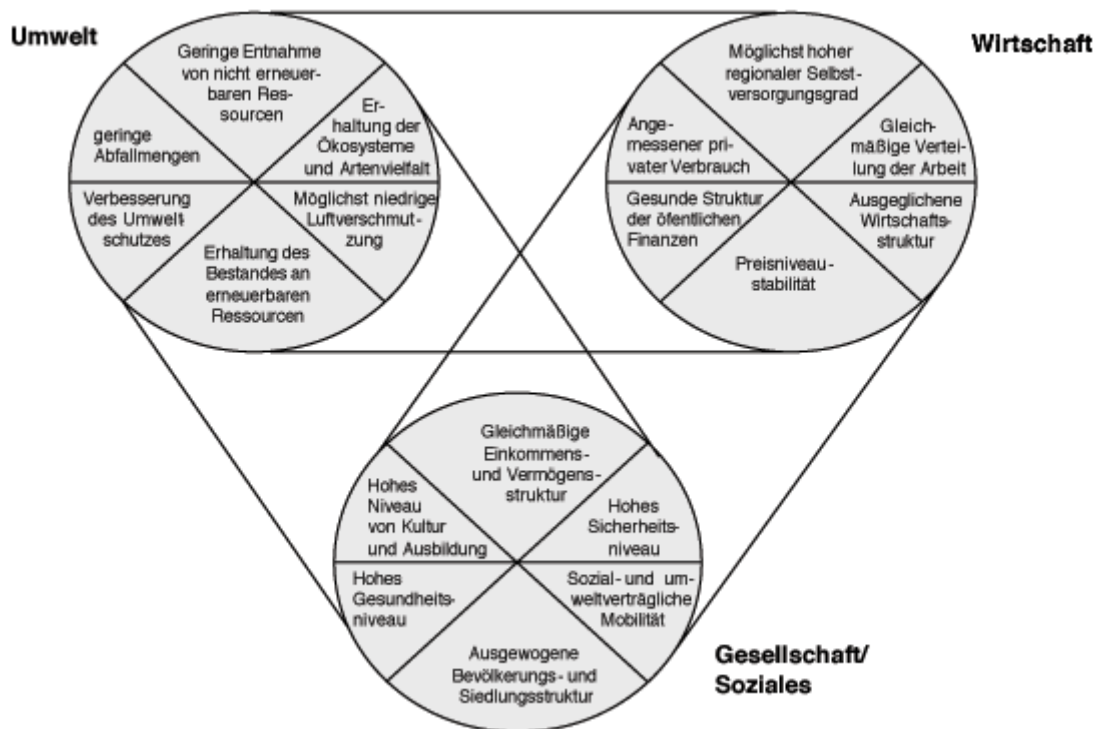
Umwelt

Geringe Entnahme von nicht erneuerbaren Ressourcen

Erhaltung der Ökosysteme und Artenvielfalt

geringe Abfallmengen

Verbesserung des Umweltschutzes

Möglichst niedrige Luftverschmutzung

Erhaltung des Bestandes an erneuerbaren Ressourcen

Wirtschaft

Möglichst hoher regionaler Selbstversorgungsgrad

Angemessener privater Verbrauch

Gleichmäßige Verteilung der Arbeit

Gesunde Struktur der öfentlichen Finanzen

Ausgeglichene Wirtschaftsstruktur

Preisniveaustabilität

Gleichmäßige Einkommens- und Vermögensstruktur

Hohes Niveau von Kultur und Ausbildung

Hohes Sicherheitsniveau

Hohes Gesundheitsniveau

Sozial- und umweltverträgliche Mobilität

Ausgewogene Bevölkerungs- und Siedlungsstruktur

Gesellschaft/ Soziales